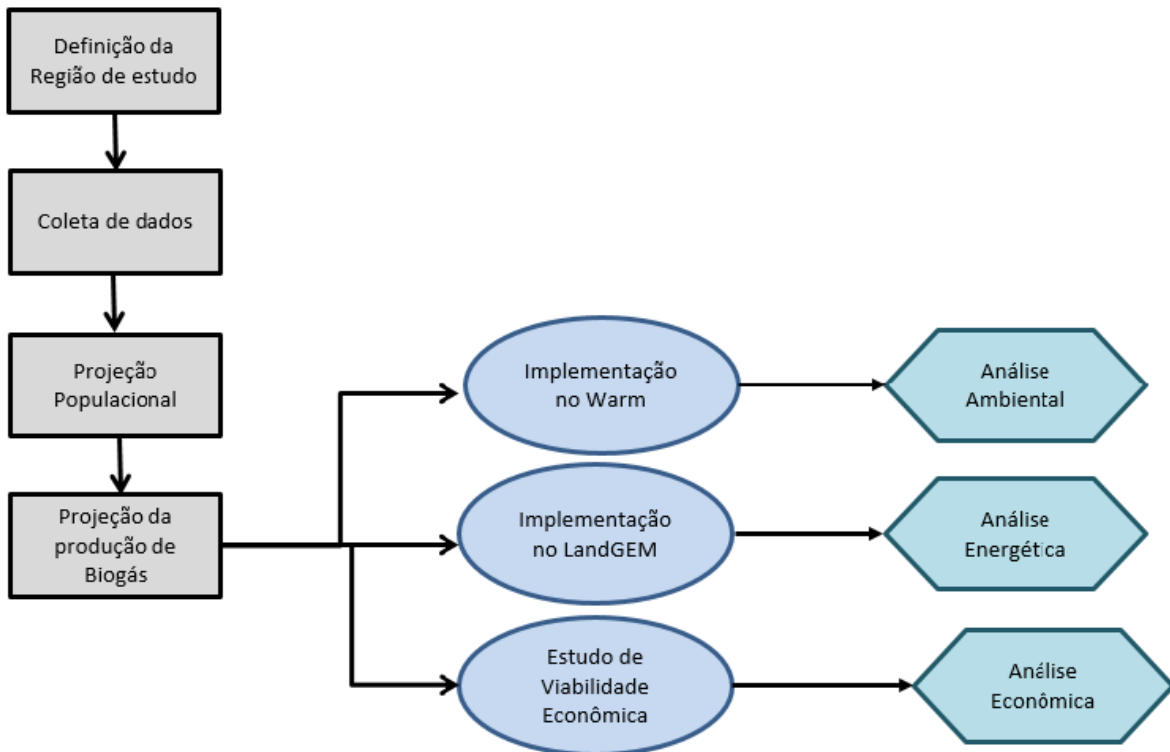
Definição da Região de estudo

Coleta de dados

Projeção Populacional

Projeção da produção de Biogás

Implementação no Warm

Implementação no LandGEM

Estudo de Viabilidade Econômica

Análise Ambiental

Análise Energética

Análise Econômica